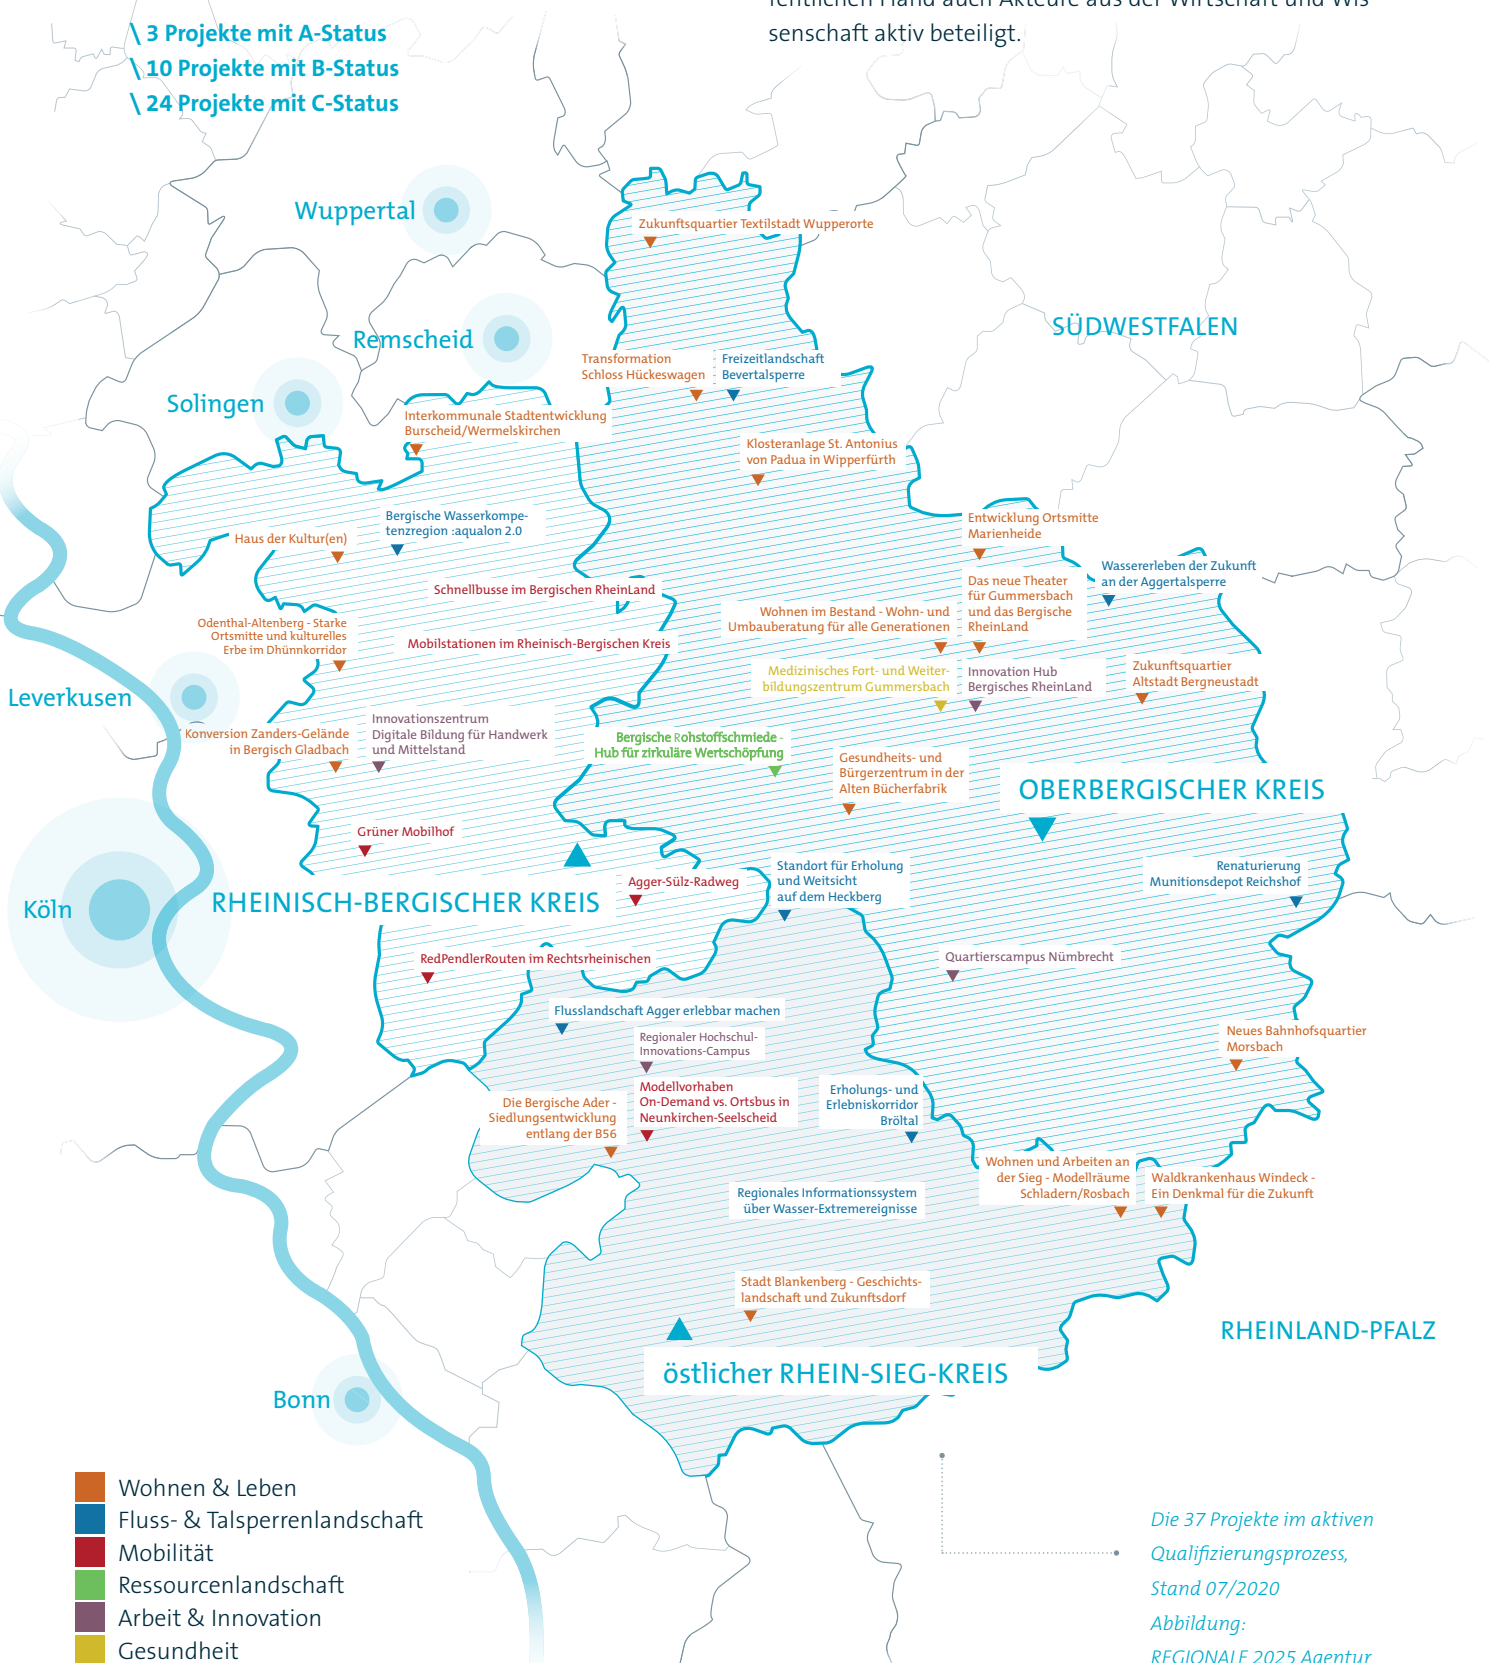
\ 3 Projekte mit A-Status
\ 10 Projekte mit B-Status
\ 24 Projekte mit C-Status

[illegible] senschaft aktiv beteiligt.

Wuppertal
Remscheid
Solingen
Leverkusen
Köln
Bonn
SÜDWESTFALEN
OBERBERGISCHER KREIS
RHEINISCH-BERGISCHER KREIS
östlicher RHEIN-SIEG-KREIS
RHEINLAND-PFALZ

Zukunftsquartier Textilstadt Wupperorte
Transformation Schloss Hückeswagen
Freizeitlandschaft Bevertalsperre
Interkommunale Stadtentwicklung Burscheid/Wermelskirchen
Klosteranlage St. Antonius von Padua in Wipperfürth
Bergische Wasserkompetenzregion :aqualon 2.0
Haus der Kultur(en)
Entwicklung Ortsmitte Marienheide
Wassererleben der Zukunft an der Aggertalsperre
Schnellbusse im Bergischen RheinLand
Das neue Theater für Gummersbach und das Bergische RheinLand
Wohnen im Bestand - Wohn- und Umbauberatung für alle Generationen
Odenthal-Altenberg - Starke Ortsmitte und kulturelles Erbe im Dhünnkorridor
Mobilstationen im Rheinisch-Bergischen Kreis
Medizinisches Fort- und Weiterbildungszentrum Gummersbach
Innovation Hub Bergisches RheinLand
Zukunftsquartier Altstadt Bergneustadt
Innovationszentrum Digitale Bildung für Handwerk und Mittelstand
Bergische Rohstoffschmiede - Hub für zirkuläre Wertschöpfung
Konversion Zanders-Gelände in Bergisch Gladbach
Gesundheits- und Bürgerzentrum in der Alten Bücherfabrik
Grüner Mobilhof
Agger-Sülz-Radweg
Standort für Erholung und Weitsicht auf dem Heckberg
Renaturierung Munitionsdepot Reichshof
RedPendlerRouten im Rechtsrheinischen
Quartierscampus Nümbrecht
Flusslandschaft Agger erlebbar machen
Regionaler Hochschul-Innovations-Campus
Neues Bahnhofsquartier Morsbach
Modellvorhaben On-Demand vs. Ortsbus in Neunkirchen-Seelscheid
Erholungs- und Erlebniskorridor Bröltal
Die Bergische Ader - Siedlungsentwicklung entlang der B56
Wohnen und Arbeiten an der Sieg - Modellräume Schladern/Rosbach
Waldkrankenhaus Windeck - Ein Denkmal für die Zukunft
Regionales Informationssystem über Wasser-Extremereignisse
Stadt Blankenberg - Geschichtslandschaft und Zukunftsdorf

Wohnen & Leben
Fluss- & Talsperrenlandschaft
Mobilität
Ressourcenlandschaft
Arbeit & Innovation
Gesundheit

Die 37 Projekte im aktiven Qualifizierungsprozess, Stand 07/2020
Abbildung:
REGIONALE 2025 Agentur